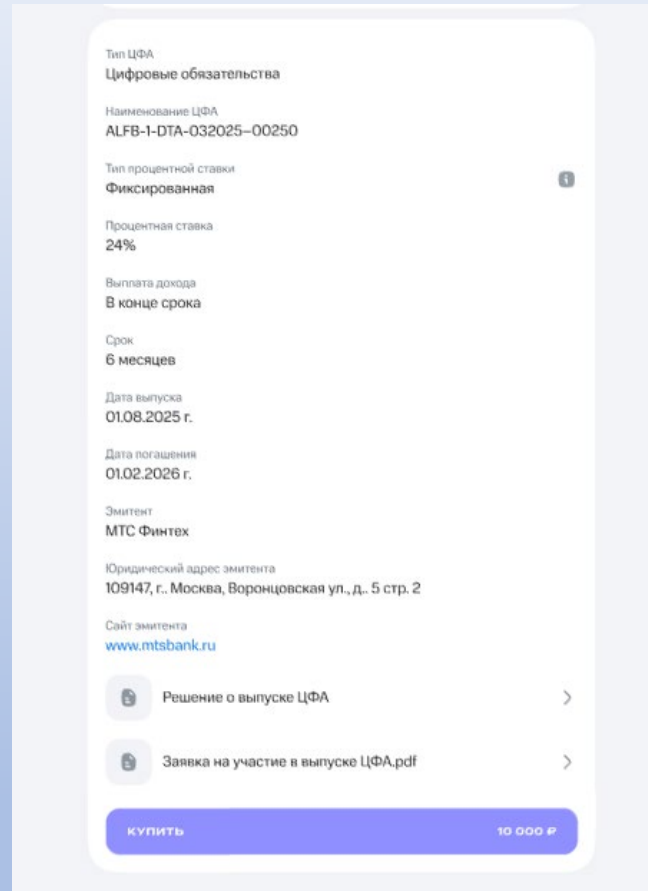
Тип ЦФА
Цифровые обязательства

Наименование ЦФА
ALFB-1-DTA-032025–00250

Тип процентной ставки
Фиксированная

Процентная ставка
24%

Выплата дохода
В конце срока

Срок
6 месяцев

Дата выпуска
01.08.2025 г.

Дата погашения
01.02.2026 г.

Эмитент
МТС Финтех

Юридический адрес эмитента
109147, г.. Москва, Воронцовская ул., д.. 5 стр. 2

Сайт эмитента
www.mtsbank.ru

Решение о выпуске ЦФА

Заявка на участие в выпуске ЦФА.pdf

КУПИТЬ 10 000 ₽